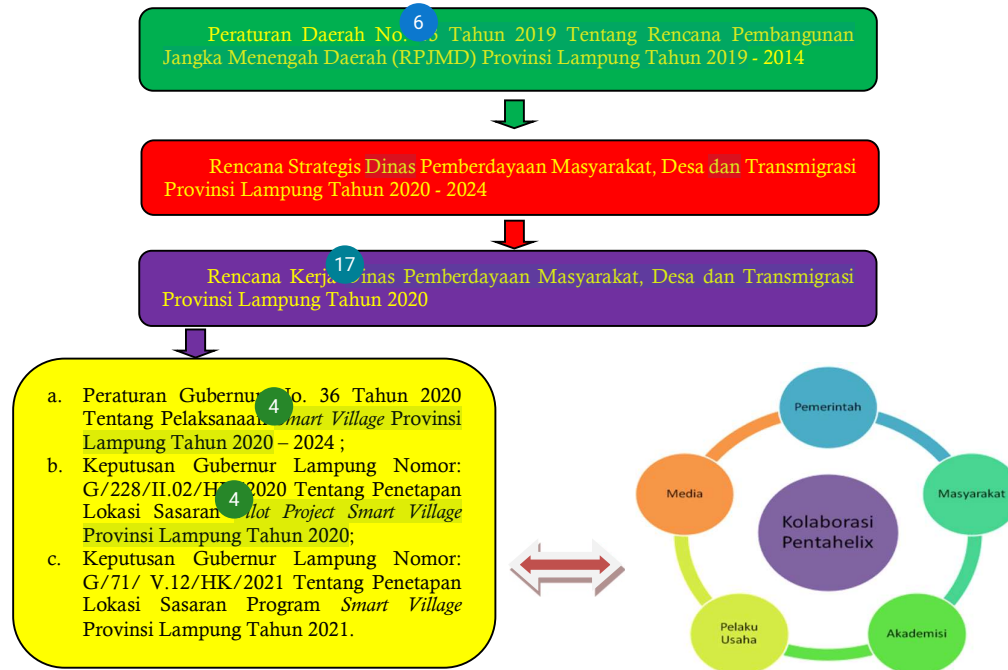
Peraturan Daerah No. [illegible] Tahun 2019 Tentang Rencana Pembangunan Jangka Menengah Daerah (RPJMD) Provinsi Lampung Tahun 2019 - 2014

6

Rencana Strategis Dinas Pemberdayaan Masyarakat, Desa dan Transmigrasi Provinsi Lampung Tahun 2020 - 2024

Rencana Kerja Dinas Pemberdayaan Masyarakat, Desa dan Transmigrasi Provinsi Lampung Tahun 2020

17

a. Peraturan Gubernur No. 36 Tahun 2020 Tentang Pelaksanaan *Smart Village* Provinsi Lampung Tahun 2020 – 2024 ;

4

b. Keputusan Gubernur Lampung Nomor: G/228/II.02/HK/2020 Tentang Penetapan Lokasi Sasaran *Pilot Project Smart Village* Provinsi Lampung Tahun 2020;

4

c. Keputusan Gubernur Lampung Nomor: G/71/ V.12/HK/2021 Tentang Penetapan Lokasi Sasaran Program *Smart Village* Provinsi Lampung Tahun 2021.

Pemerintah

Masyarakat

Akademisi

Pelaku Usaha

Media

Kolaborasi Pentahelix